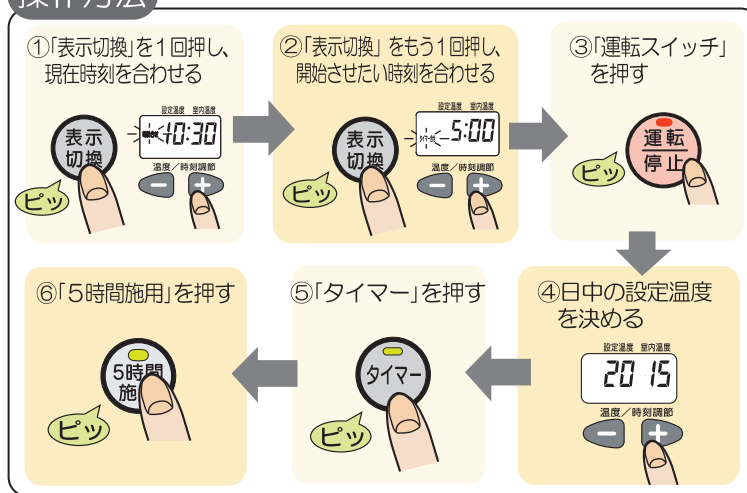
操作方法

①「表示切換」を1回押し、現在時刻を合わせる

表示切換

設定温度 室内温度

10:30

温度／時刻調節

－ ＋

ピッ

②「表示切換」をもう1回押し、開始させたい時刻を合わせる

表示切換

設定温度 室内温度

5:00

温度／時刻調節

－ ＋

ピッ

③「運転スイッチ」を押す

運転停止

ピッ

④日中の設定温度を決める

設定温度 室内温度

20 15

温度／時刻調節

－ ＋

⑤「タイマー」を押す

タイマー

ピッ

⑥「5時間施用」を押す

5時間施

ピッ